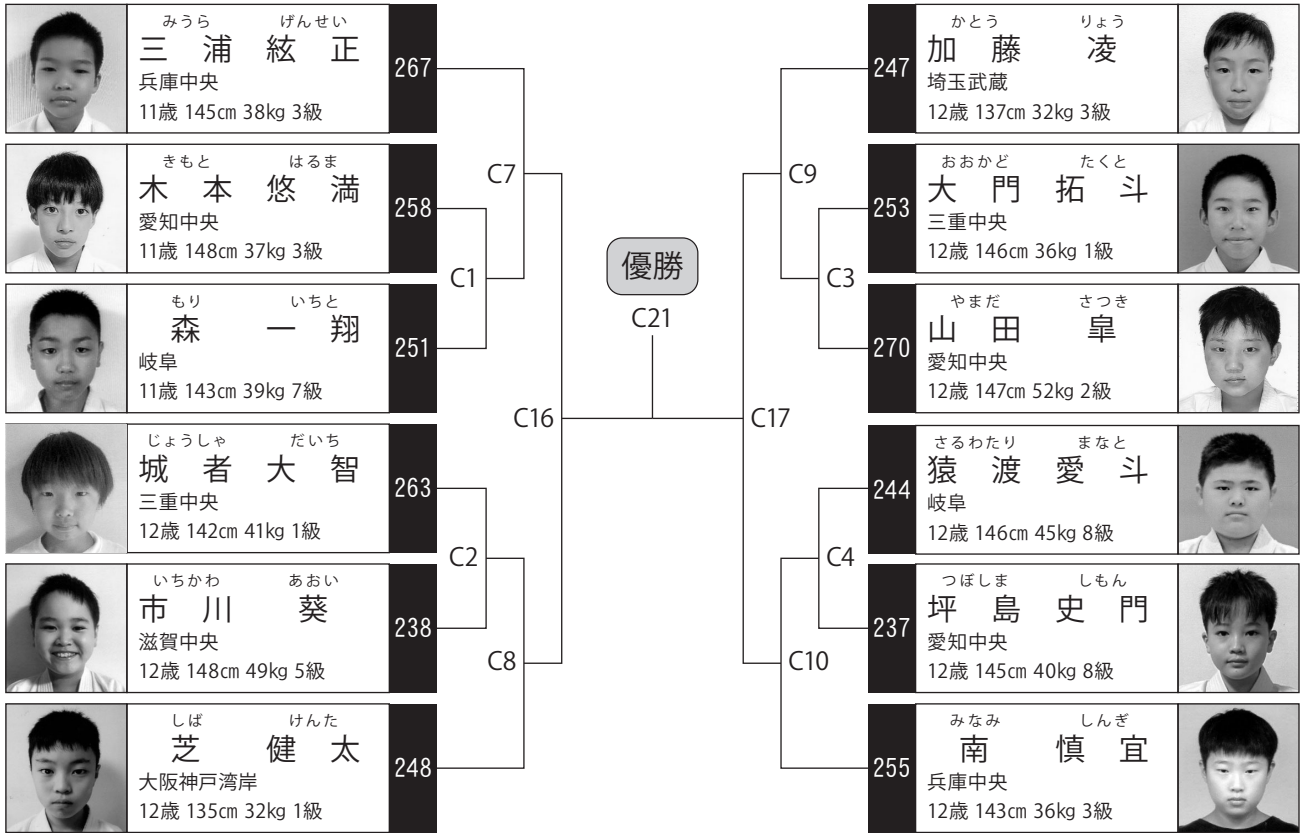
みうら げんせい
三浦 絃正
兵庫中央
11歳 145cm 38kg 3級
267

きもと はるま
木本 悠満
愛知中央
11歳 148cm 37kg 3級
258

もり いちと
森 一翔
岐阜
11歳 143cm 39kg 7級
251

じょうしゃ だいち
城者 大智
三重中央
12歳 142cm 41kg 1級
263

いちかわ あおい
市川 葵
滋賀中央
12歳 148cm 49kg 5級
238

しば けんた
芝 健太
大阪神戸湾岸
12歳 135cm 32kg 1級
248

C7
C1
C16
C2
C8

優勝
C21

C9
C3
C17
C4
C10

247
かとう りょう
加藤 凌
埼玉武蔵
12歳 137cm 32kg 3級

253
おおかど たくと
大門 拓斗
三重中央
12歳 146cm 36kg 1級

270
やまだ さつき
山田 皐
愛知中央
12歳 147cm 52kg 2級

244
さるわたり まなと
猿渡 愛斗
岐阜
12歳 146cm 45kg 8級

237
つぼしま しもん
坪島 史門
愛知中央
12歳 145cm 40kg 8級

255
みなみ しんぎ
南 慎宜
兵庫中央
12歳 143cm 36kg 3級